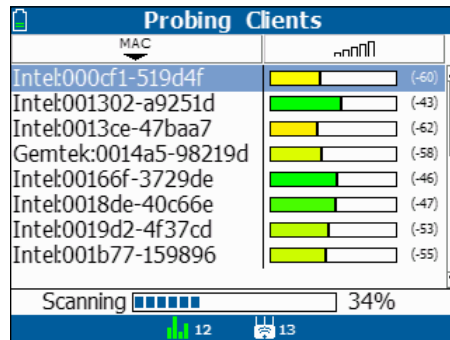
Probing Clients

MAC

| MAC | |
|---|---|
| Intel:000cf1-519d4f | (-60) |
| Intel:001302-a9251d | (-43) |
| Intel:0013ce-47baa7 | (-62) |
| Gemtek:0014a5-98219d | (-58) |
| Intel:00166f-3729de | (-46) |
| Intel:0018de-40c66e | (-47) |
| Intel:0019d2-4f37cd | (-53) |
| Intel:001b77-159896 | (-55) |

Scanning 34%

12 13